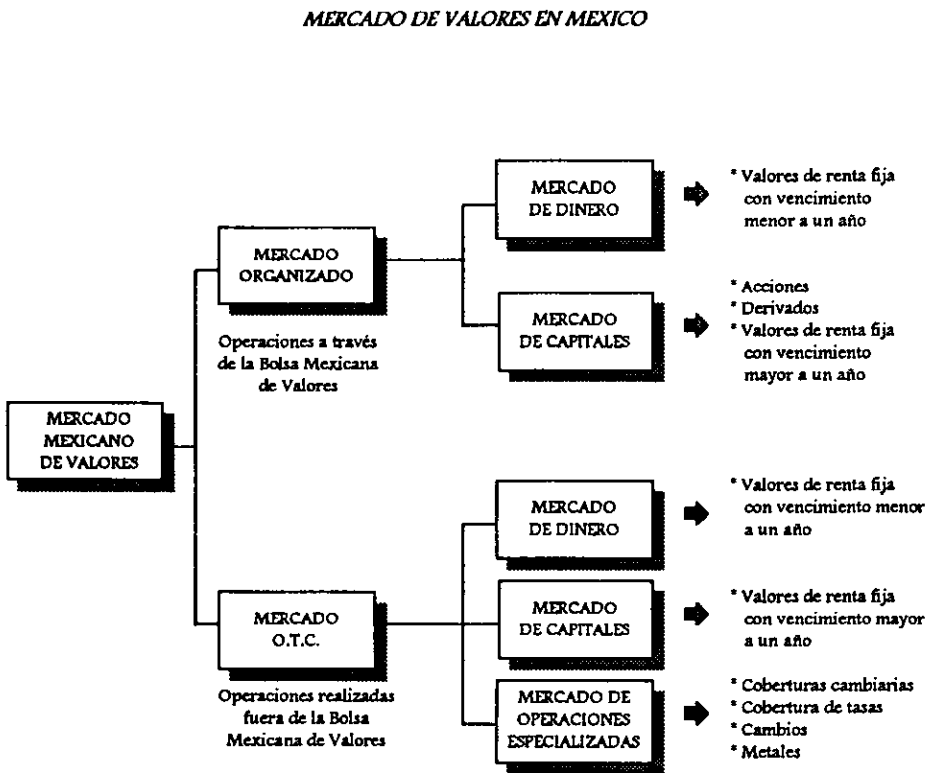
MERCADO DE VALORES EN MEXICO

MERCADO MEXICANO DE VALORES

MERCADO ORGANIZADO

Operaciones a través de la Bolsa Mexicana de Valores

MERCADO DE DINERO

* Valores de renta fija con vencimiento menor a un año

MERCADO DE CAPITALES

* Acciones
* Derivados
* Valores de renta fija con vencimiento mayor a un año

MERCADO O.T.C.

Operaciones realizadas fuera de la Bolsa Mexicana de Valores

MERCADO DE DINERO

* Valores de renta fija con vencimiento menor a un año

MERCADO DE CAPITALES

* Valores de renta fija con vencimiento mayor a un año

MERCADO DE OPERACIONES ESPECIALIZADAS

* Coberturas cambiarias
* Cobertura de tasas
* Cambios
* Metales